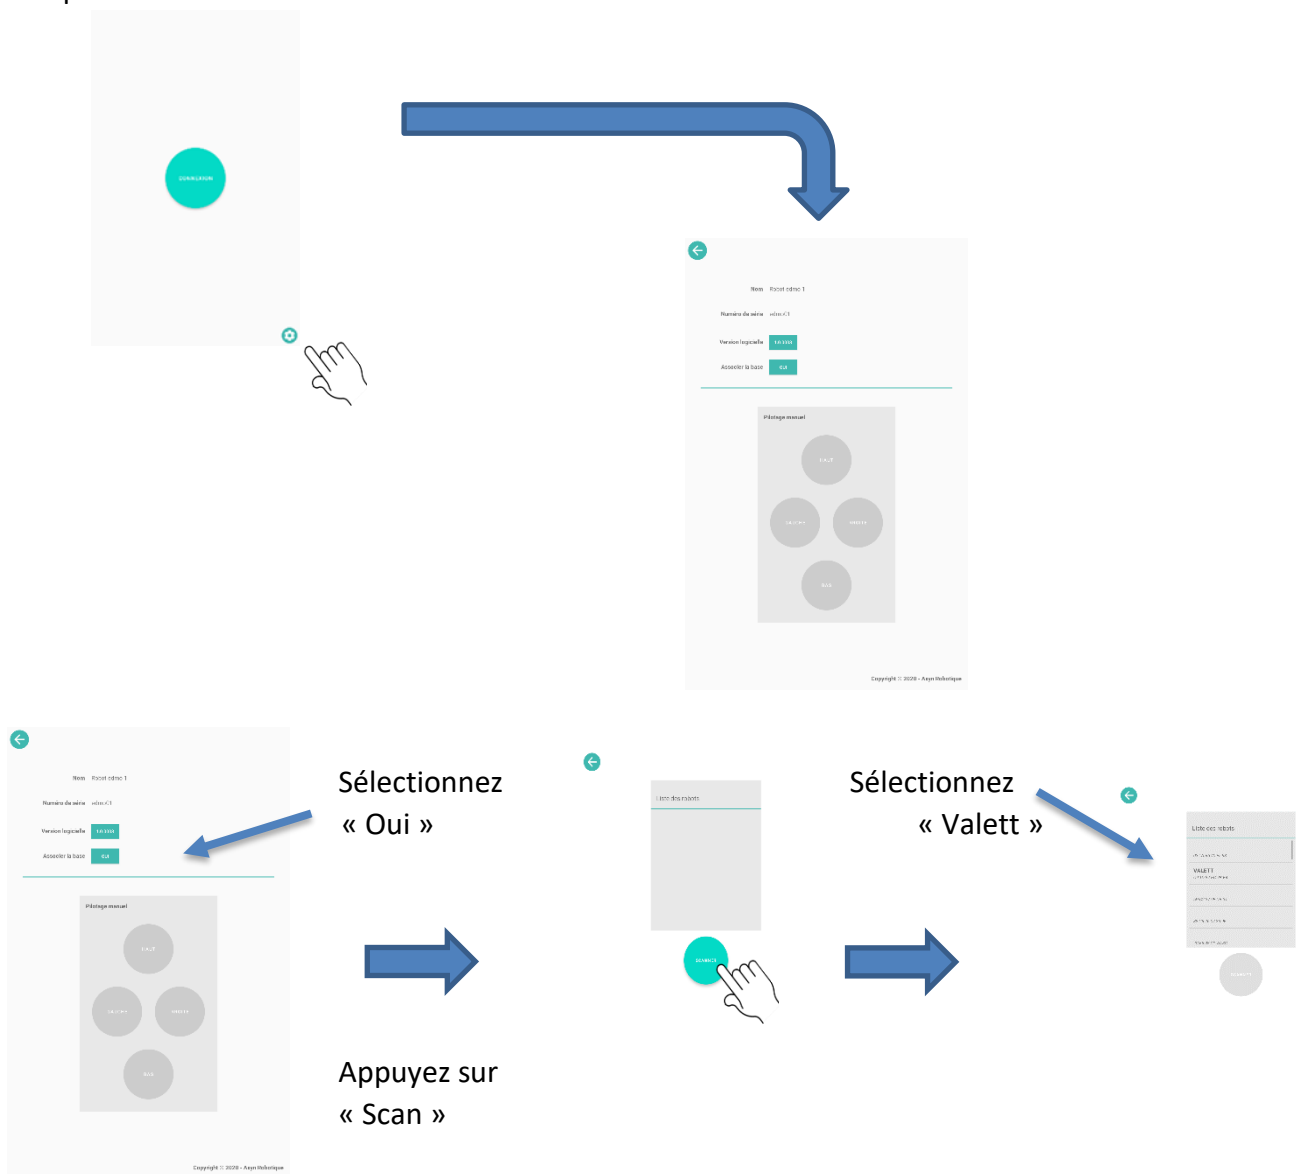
CONNEXION

Nom Robot admc 1
Numéro de série adm-01
Version logicielle 1.6.1183
Associer la base OUI

Pilotage manuel
HAUT
GAUCHE
DROITE
BAS

Copyright © 2020 - Asyn Robotique

Nom Robot admc 1
Numéro de série adm-01
Version logicielle 1.6.1183
Associer la base OUI

Pilotage manuel
HAUT
GAUCHE
DROITE
BAS

Copyright © 2020 - Asyn Robotique

Sélectionnez « Oui »

Appuyez sur « Scan »

Liste des robots
SCANNER

Sélectionnez « Valett »

Liste des robots
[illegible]
VALETT
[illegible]
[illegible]
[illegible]
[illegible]
SCANNER